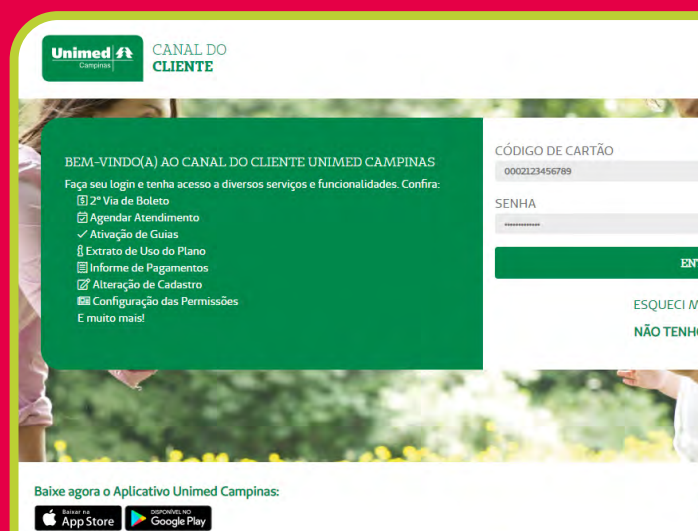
Unimed Campinas

CANAL DO
CLIENTE

BEM-VINDO(A) AO CANAL DO CLIENTE UNIMED CAMPINAS

Faça seu login e tenha acesso a diversos serviços e funcionalidades. Confira:
2ª Via de Boleto
Agendar Atendimento
Ativação de Guias
Extrato de Uso do Plano
Informe de Pagamentos
Alteração de Cadastro
Configuração das Permissões
E muito mais!

CÓDIGO DE CARTÃO
0002123456789
SENHA
•••••••••••••
ENT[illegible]

ESQUECI M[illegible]
NÃO TENHO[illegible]

Baixe agora o Aplicativo Unimed Campinas:
Baixar na App Store
DISPONÍVEL NO Google Play